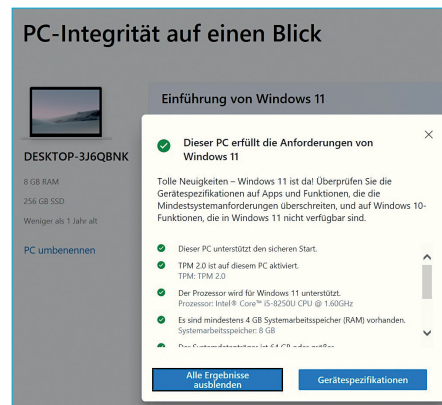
PC-Integrität auf einen Blick

DESKTOP-3J6QBNK

8 GB RAM

256 GB SSD

Weniger als 1 Jahr alt

PC umbenennen

Einführung von Windows 11

Dieser PC erfüllt die Anforderungen von Windows 11

×

Tolle Neuigkeiten – Windows 11 ist da! Überprüfen Sie die Gerätespezifikationen auf Apps und Funktionen, die die Mindestsystemanforderungen überschreiten, und auf Windows 10-Funktionen, die in Windows 11 nicht verfügbar sind.

Dieser PC unterstützt den sicheren Start.

TPM 2.0 ist auf diesem PC aktiviert.
TPM: TPM 2.0

Der Prozessor wird für Windows 11 unterstützt.
Prozessor: Intel® Core™ i5-8250U CPU @ 1.60GHz

Es sind mindestens 4 GB Systemarbeitsspeicher (RAM) vorhanden.
Systemarbeitsspeicher: 8 GB

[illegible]

Alle Ergebnisse ausblenden

Gerätespezifikationen